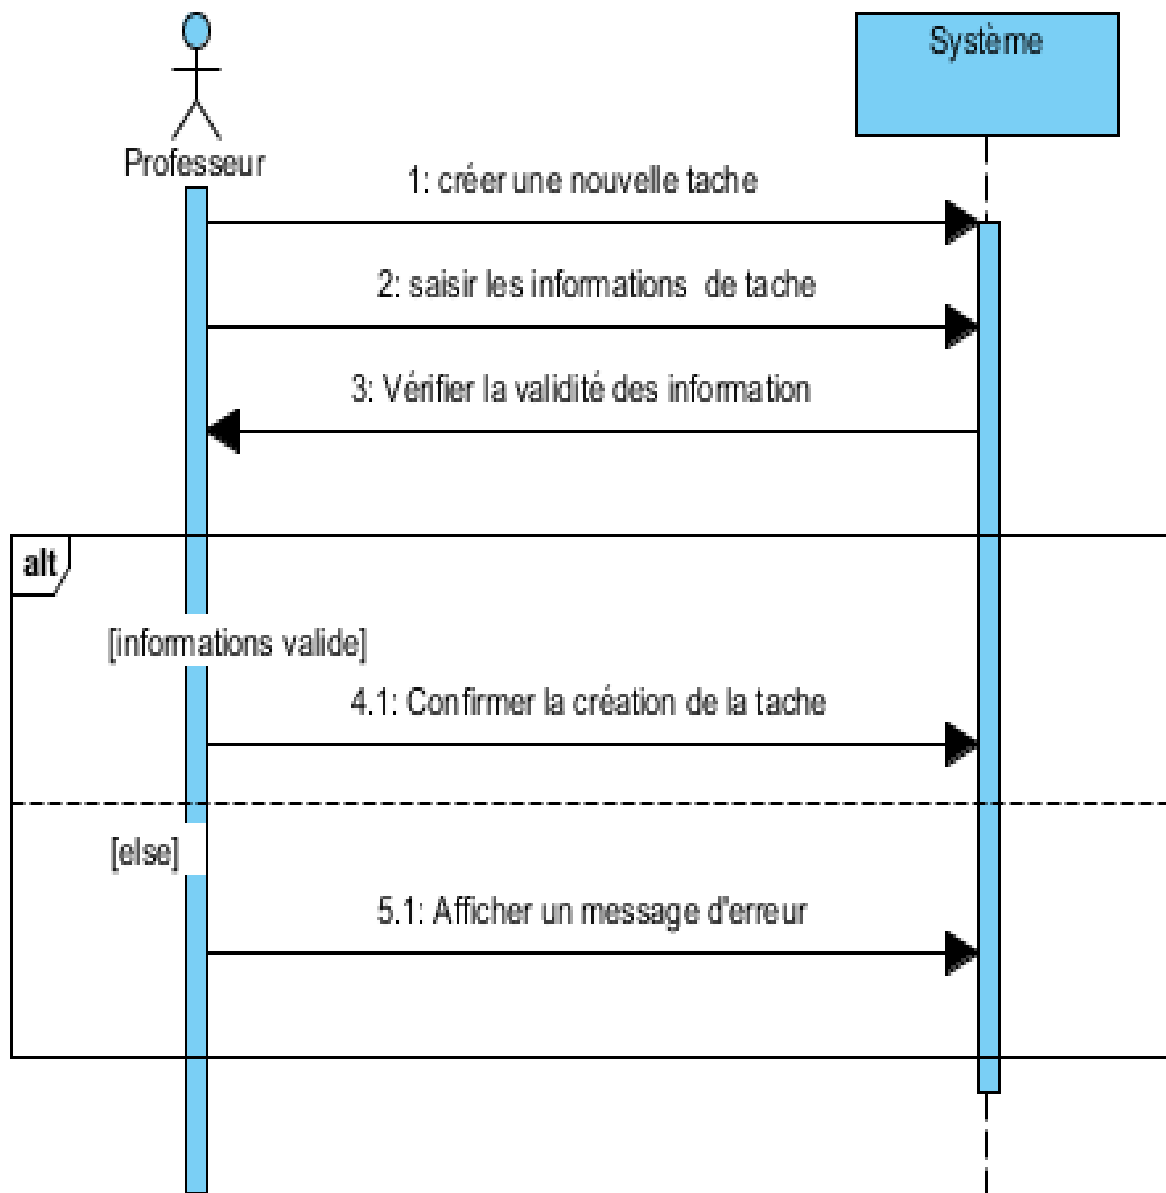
Professeur

Système

1: créer une nouvelle tache

2: saisir les informations de tache

3: Vérifier la validité des information

alt

[informations valide]

4.1: Confirmer la création de la tache

[else]

5.1: Afficher un message d'erreur